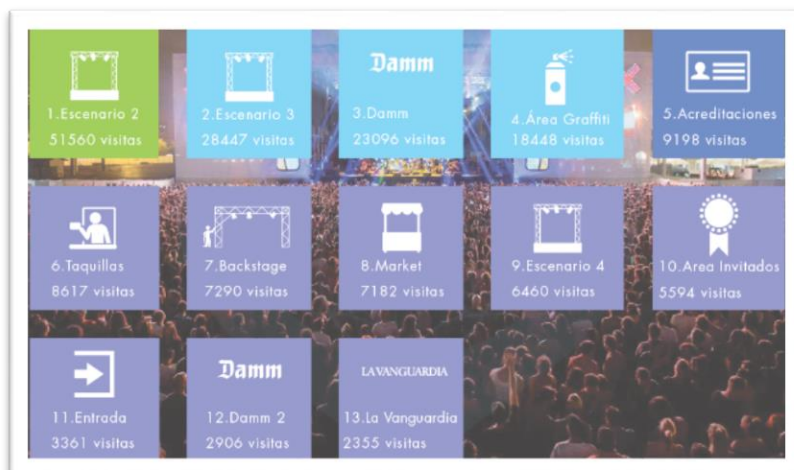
1.Escenario 2
51560 visitas

2.Escenario 3
28447 visitas

Damm
3.Damm
23096 visitas

4.Área Graffiti
18448 visitas

5.Acreditaciones
9198 visitas

6.Taquillas
8617 visitas

7.Backstage
7290 visitas

8.Market
7182 visitas

9.Escenario 4
6460 visitas

10.Area Invitados
5594 visitas

11.Entrada
3361 visitas

Damm
12.Damm 2
2906 visitas

LA VANGUARDIA
13.La Vanguardia
2355 visitas